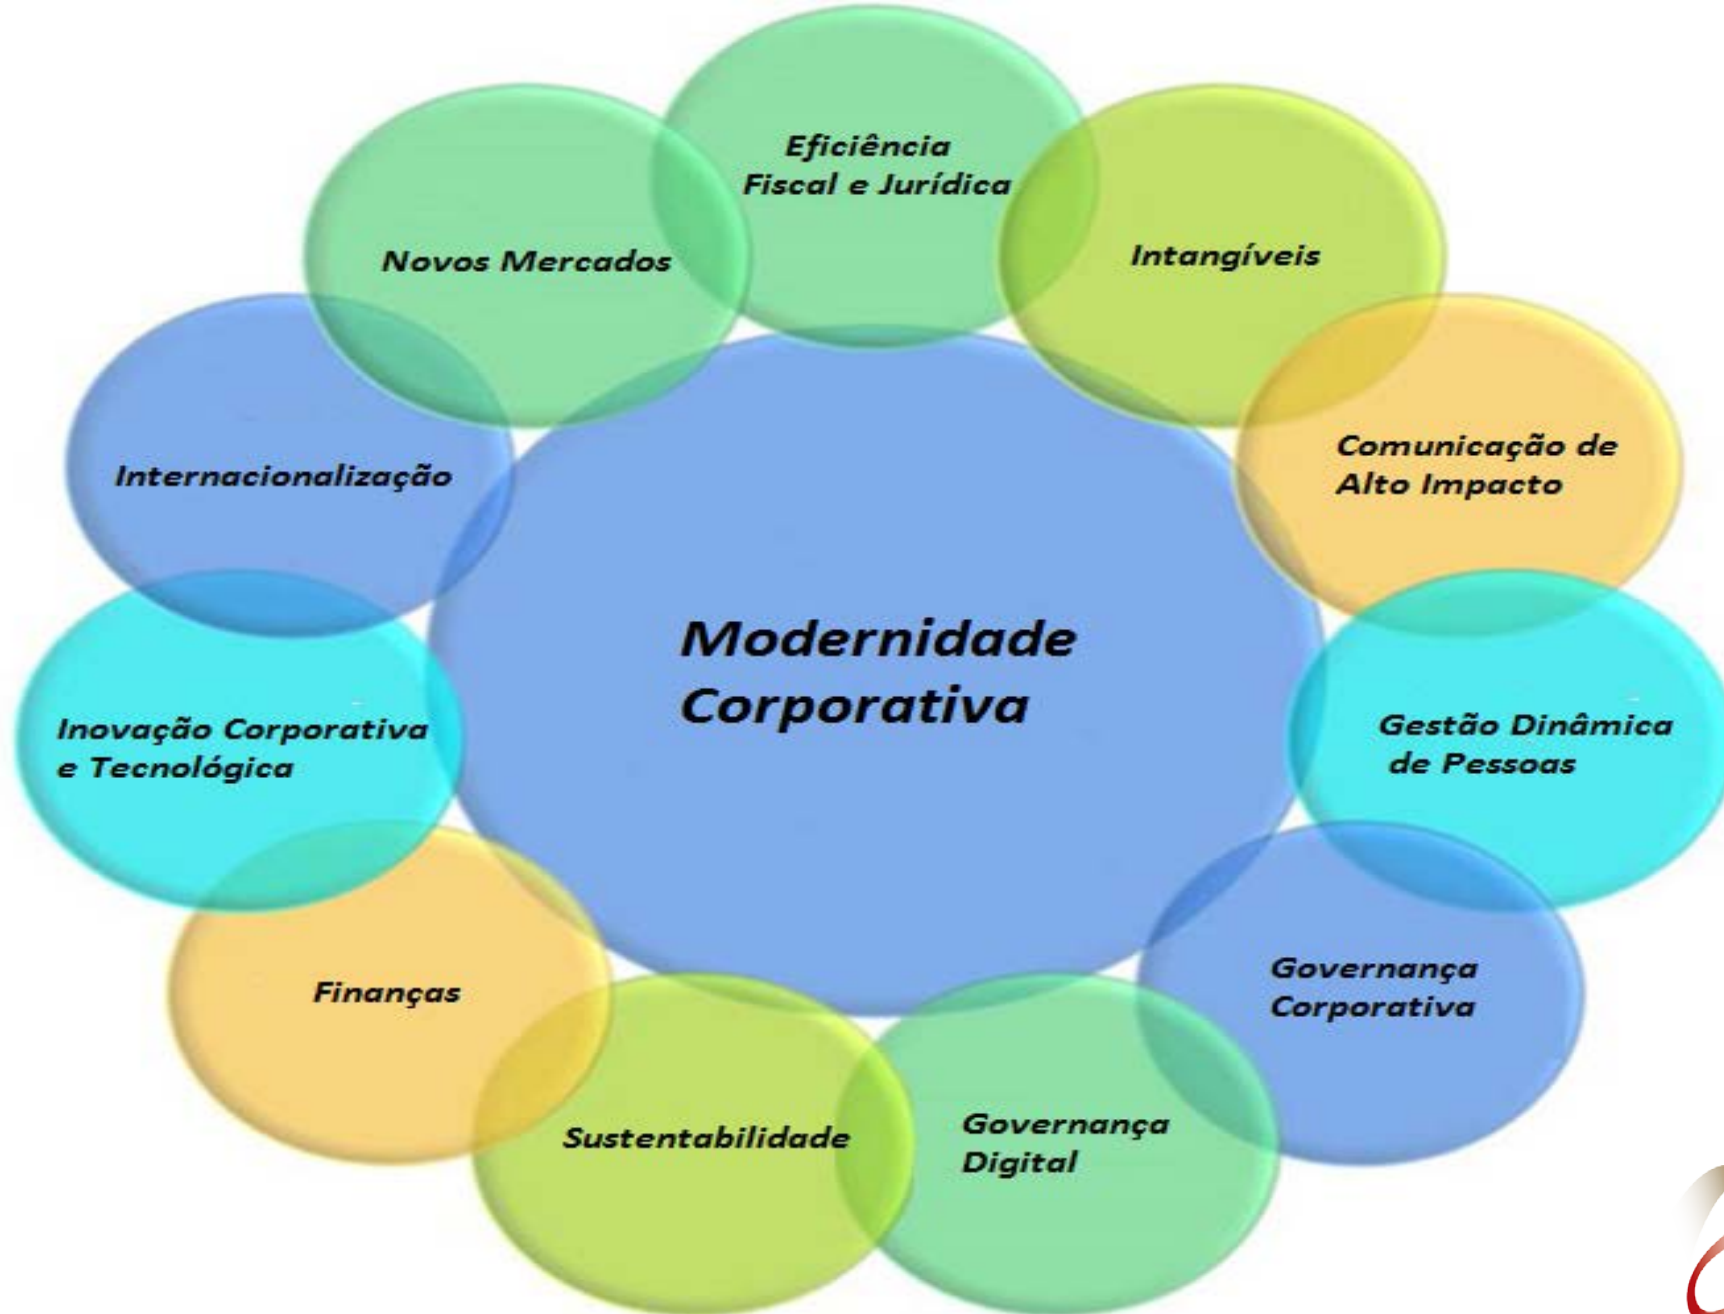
Eficiência Fiscal e Jurídica

Intangíveis

Comunicação de Alto Impacto

Gestão Dinâmica de Pessoas

Governança Corporativa

Governança Digital

Sustentabilidade

Finanças

Inovação Corporativa e Tecnológica

Internacionalização

Novos Mercados

Modernidade Corporativa